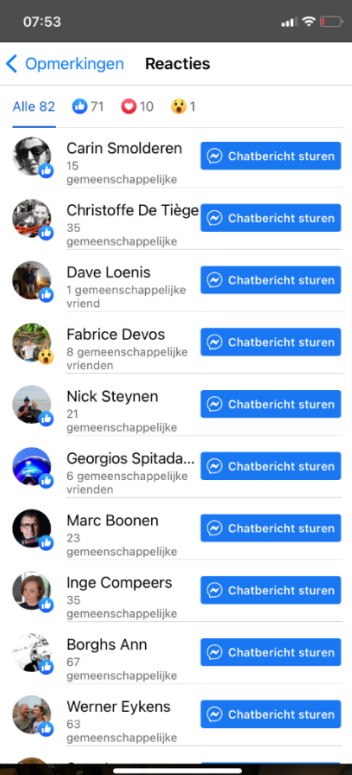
07:53

Opmerkingen Reacties

Alle 82 71 10 1

Carin Smolderen
15 gemeenschappelijke
Chatbericht sturen

Christoffe De Tiège
35 gemeenschappelijke
Chatbericht sturen

Dave Loenis
1 gemeenschappelijke vriend
Chatbericht sturen

Fabrice Devos
8 gemeenschappelijke vrienden
Chatbericht sturen

Nick Steynen
21 gemeenschappelijke
Chatbericht sturen

Georgios Spitada...
6 gemeenschappelijke vrienden
Chatbericht sturen

Marc Boonen
23 gemeenschappelijke
Chatbericht sturen

Inge Compeers
35 gemeenschappelijke
Chatbericht sturen

Borghs Ann
67 gemeenschappelijke
Chatbericht sturen

Werner Eykens
63 gemeenschappelijke
Chatbericht sturen